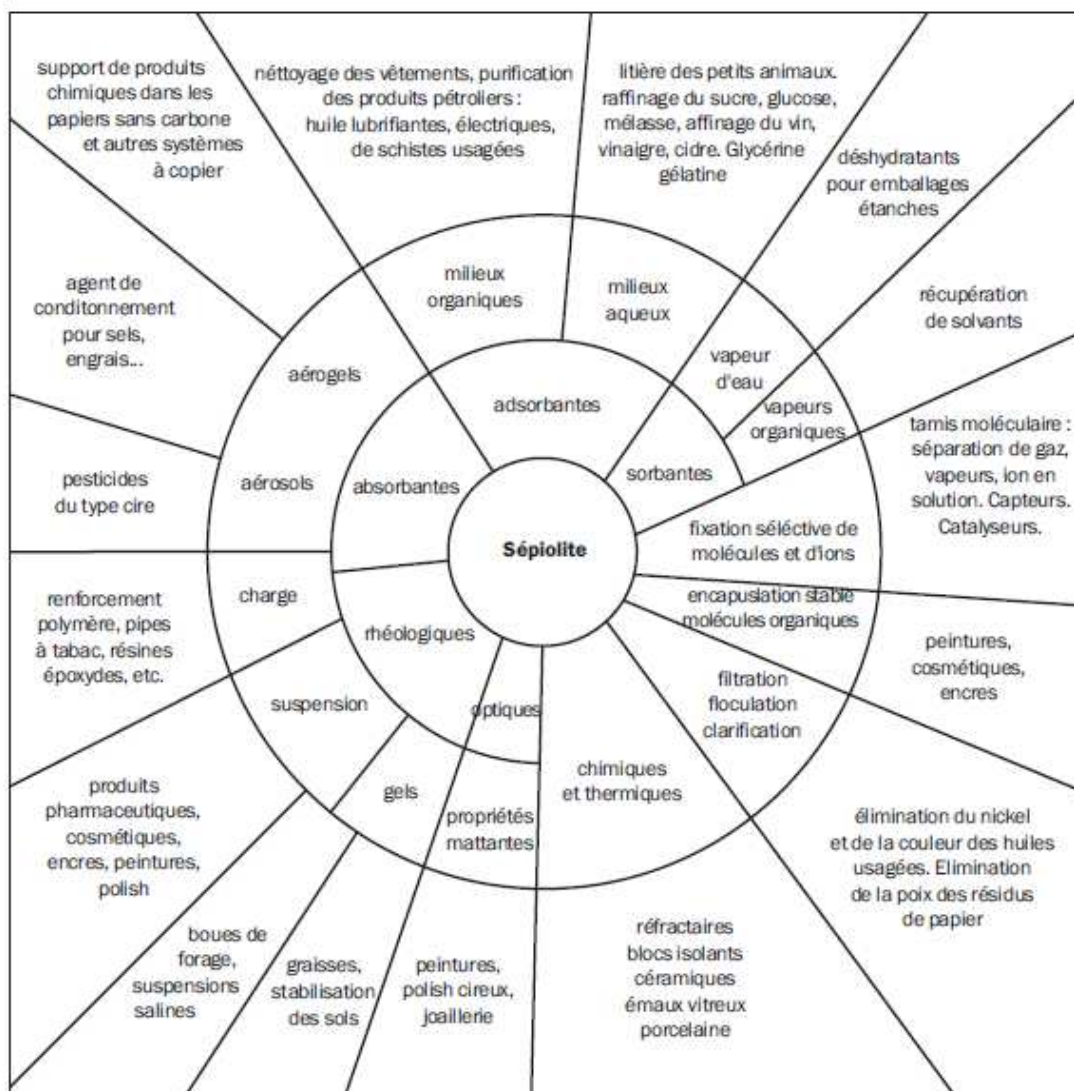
Sépiolite

absorbantes

adsorbantes

sorbantes

rhéologiques

optiques

aérogels

aérosols

milieux organiques

milieux aqueux

vapeur d'eau

vapeurs organiques

fixation séléctive de molécules et d'ions

encapuslation stable molécules organiques

filtration floculation clarification

chimiques et thermiques

propriétés mattantes

gels

suspension

charge

support de produits chimiques dans les papiers sans carbone et autres systèmes à copier

néttoyage des vêtements, purification des produits pétroliers : huile lubrifiantes, électriques, de schistes usagées

litière des petits animaux. raffinage du sucre, glucose, mélasse, affinage du vin, vinaigre, cidre. Glycérine gélatine

déshydratants pour emballages étanches

récupération de solvants

tamis moléculaire : séparation de gaz, vapeurs, ion en solution. Capteurs. Catalyseurs.

peintures, cosmétiques, encres

élimination du nickel et de la couleur des huiles usagées. Elimination de la poix des résidus de papier

réfractaires blocs isolants céramiques émaux vitreux porcelaine

peintures, polish cireux, joaillerie

graisses, stabilisation des sols

boues de forage, suspensions salines

produits pharmaceutiques, cosmétiques, encres, peintures, polish

renforcement polymère, pipes à tabac, résines époxydes, etc.

pesticides du type cire

agent de conditonnement pour sels, engrais...